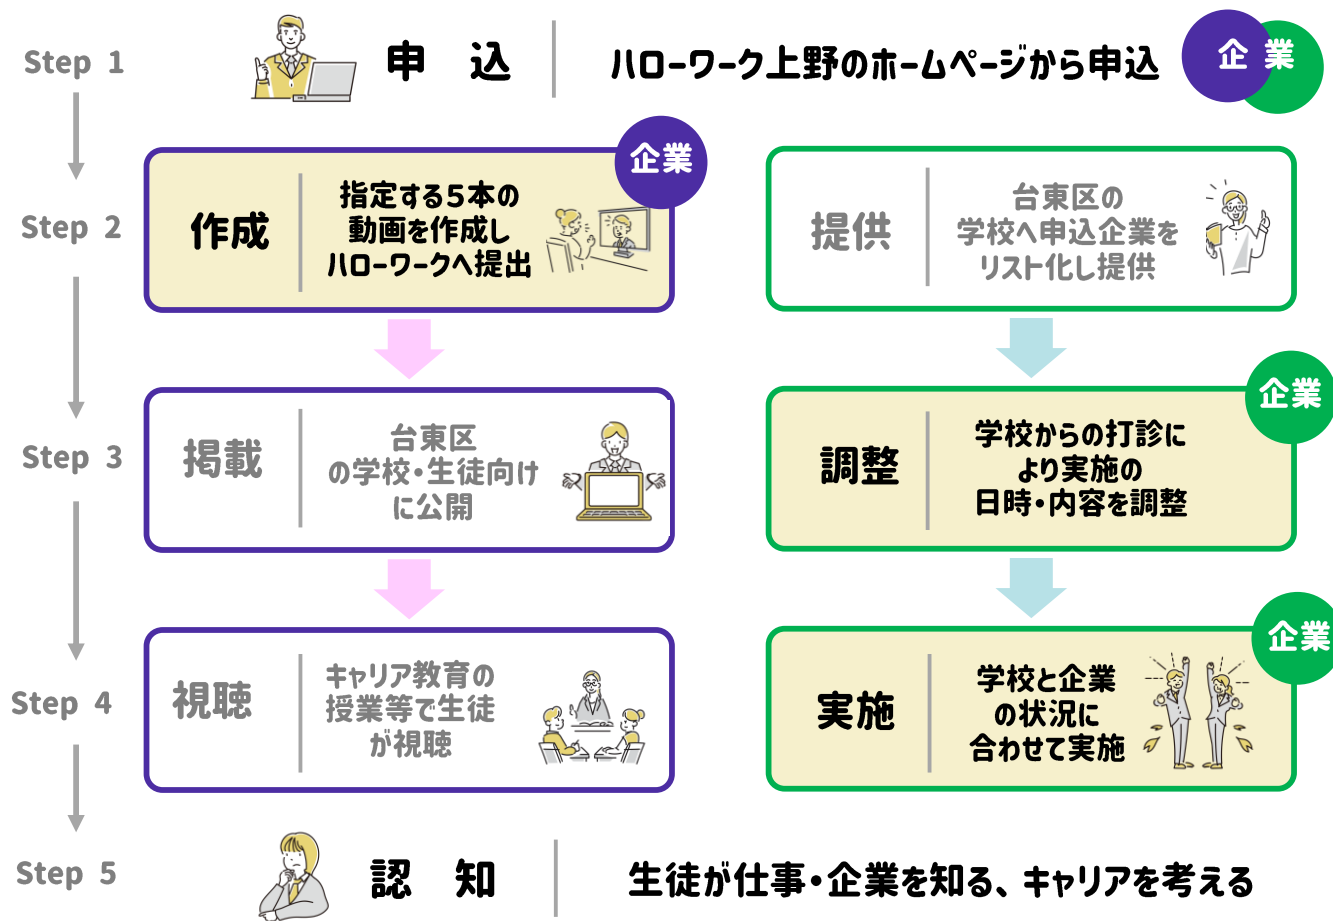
Step 1

申　込

ハローワーク上野のホームページから申込

企 業

Step 2

企業

作成

指定する5本の動画を作成しハローワークへ提出

提供

台東区の学校へ申込企業をリスト化し提供

Step 3

掲載

台東区の学校・生徒向けに公開

企業

調整

学校からの打診により実施の日時・内容を調整

Step 4

視聴

キャリア教育の授業等で生徒が視聴

企業

実施

学校と企業の状況に合わせて実施

Step 5

認　知

生徒が仕事・企業を知る、キャリアを考える